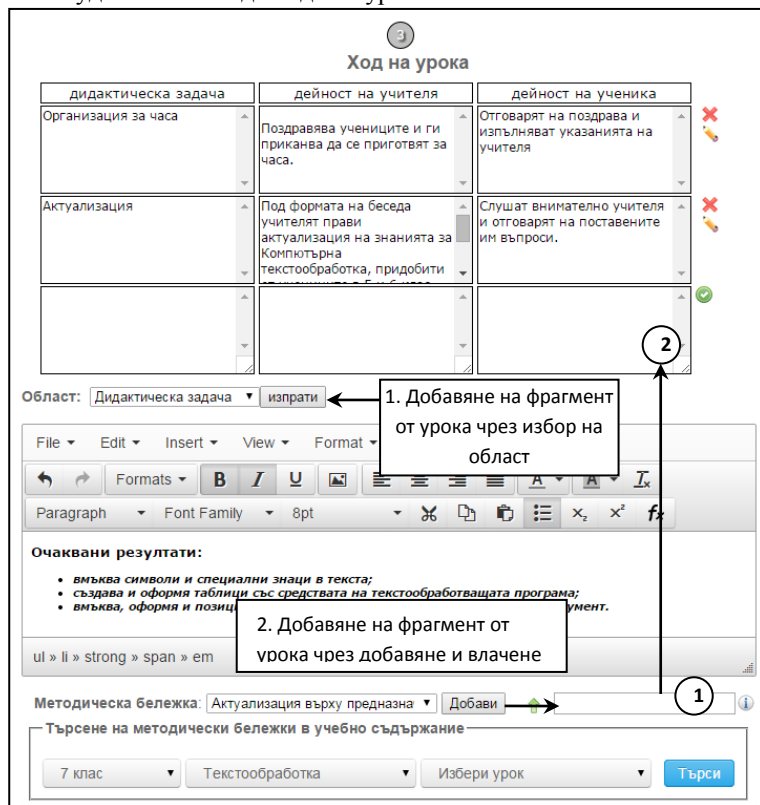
3

Ход на урока

| дидактическа задача | дейност на учителя | дейност на ученика |
|---|---|---|
| Организация за часа | Поздравява учениците и ги приканва да се приготвят за часа. | Отговарят на поздрава и изпълняват указанията на учителя |
| Актуализация | Под формата на беседа учителят прави актуализация на знанията за Компютърна текстообработка, придобити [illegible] | Слушат внимателно учителя и отговарят на поставените им въпроси. |
| | | |

2

Област: Дидактическа задача изпрати

1. Добавяне на фрагмент от урока чрез избор на област

File Edit Insert View Format

Formats B I U

Paragraph Font Family 8pt

Очаквани резултати:

• вмъква символи и специални знаци в текста;
• създава и оформя таблици със средствата на текстообработващата програма;
• вмъква, оформя и позици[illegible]мент.

2. Добавяне на фрагмент от урока чрез добавяне и влачене

ul » li » strong » span » em

Методическа бележка: Актуализация върху предназна Добави

1

Търсене на методически бележки в учебно съдържание

7 клас Текстообработка Избери урок Търси